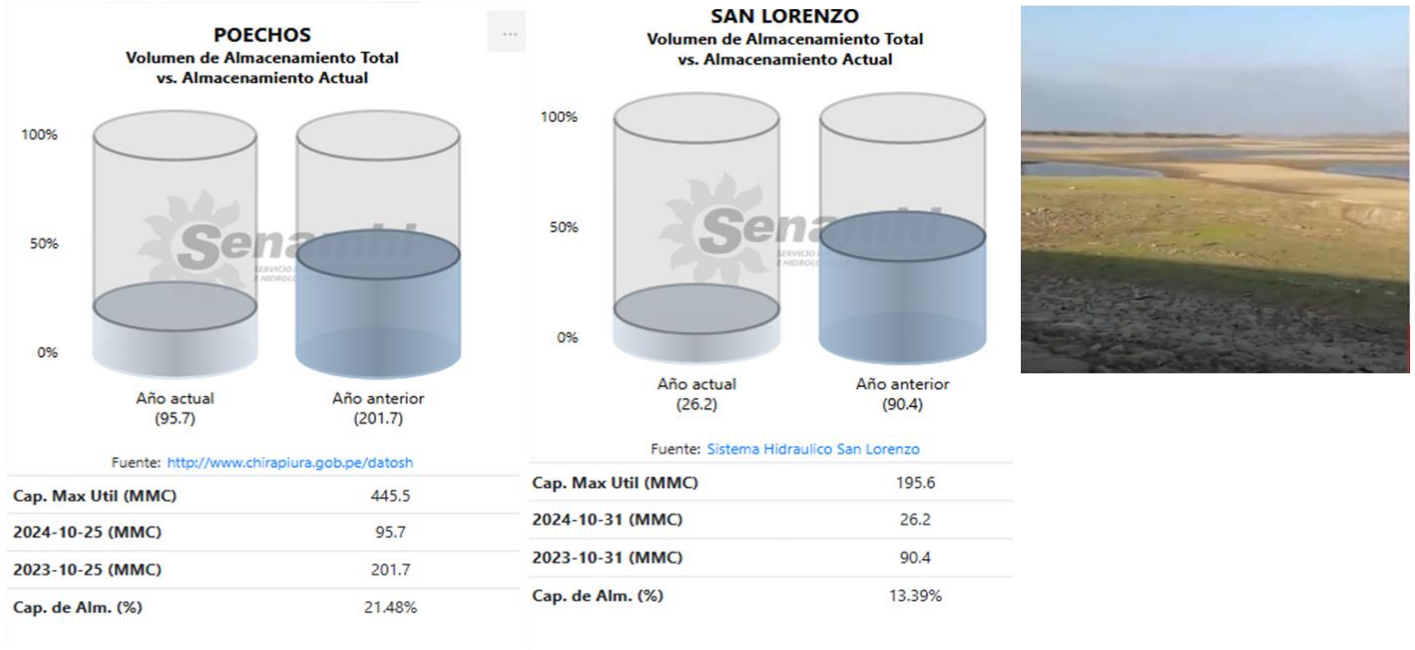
POECHOS
Volumen de Almacenamiento Total vs. Almacenamiento Actual

...

100%
50%
0%

Senamhi
SERVICIO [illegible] E HIDROLO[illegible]

Año actual (95.7)
Año anterior (201.7)

Fuente: http://www.chirapiura.gob.pe/datosh

| | |
|---|---|
| Cap. Max Util (MMC) | 445.5 |
| 2024-10-25 (MMC) | 95.7 |
| 2023-10-25 (MMC) | 201.7 |
| Cap. de Alm. (%) | 21.48% |

SAN LORENZO
Volumen de Almacenamiento Total vs. Almacenamiento Actual

100%
50%
0%

Senamhi
SERVICIO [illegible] E HIDROLO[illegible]

Año actual (26.2)
Año anterior (90.4)

Fuente: Sistema Hidraulico San Lorenzo

| | |
|---|---|
| Cap. Max Util (MMC) | 195.6 |
| 2024-10-31 (MMC) | 26.2 |
| 2023-10-31 (MMC) | 90.4 |
| Cap. de Alm. (%) | 13.39% |